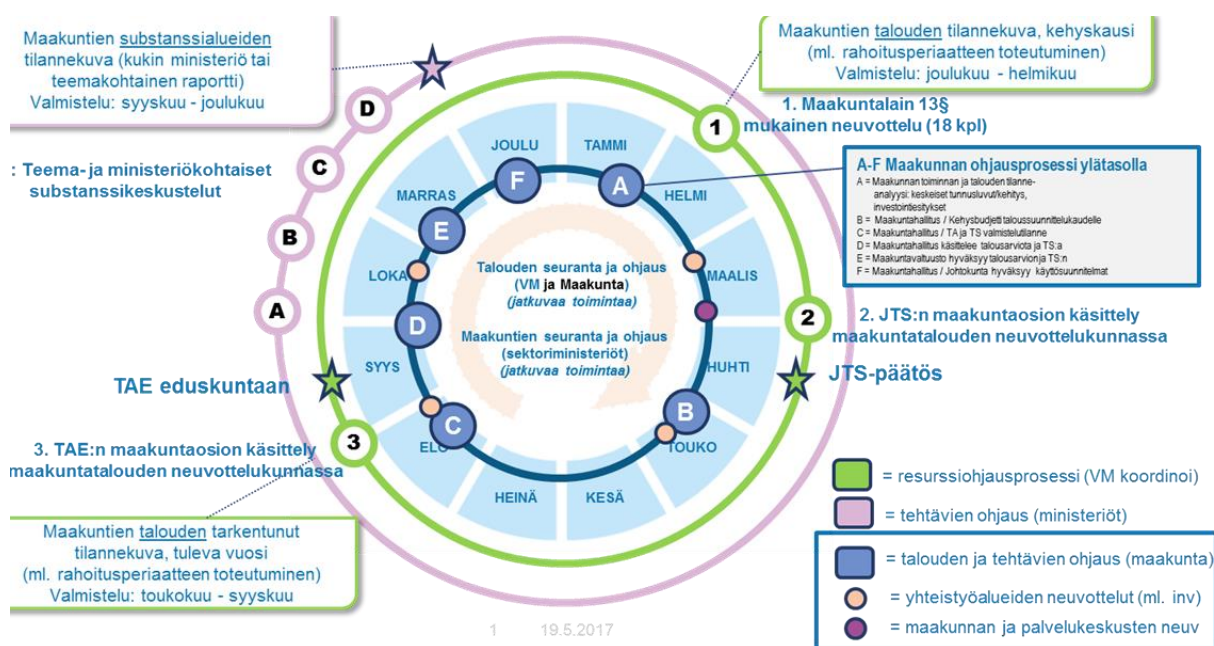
Maakuntien substanssialueiden tilannekuva (kukin ministeriö tai teemakohtainen raportti)
Valmistelu: syyskuu - joulukuu

Maakuntien talouden tilannekuva, kehyskausi (ml. rahoitusperiaatteen toteutuminen)
Valmistelu: joulukuu - helmikuu

1. Maakuntalain 13§ mukainen neuvottelu (18 kpl)

: Teema- ja ministeriökohtaiset substanssikeskustelut

A-F Maakunnan ohjausprosessi ylätasolla
A = Maakunnan toiminnan ja talouden tilanneanalyysi: keskeiset tunnusluvut/kehitys, investointiesitykset
B = Maakuntahallitus / Kehysbudjetti taloussuunnitelukaudelle
C = Maakuntahallitus / TA ja TS valmistelutilanne
D = Maakuntahallitus käsittelee talousarviota ja TS:a
E = Maakuntavaltuusto hyväksyy talousarvion ja TS:n
F = Maakuntahallitus / Johtokunta hyväksyy käyttösuunnitelmat

JOULU TAMMI HELMI MAALIS HUHTI TOUKO KESÄ HEINÄ ELO SYYS LOKA MARRAS

F A B C D E
D C B A
1 2 3

Talouden seuranta ja ohjaus (VM ja Maakunta) (jatkuvaa toimintaa)
Maakuntien seuranta ja ohjaus (sektoriministeriöt) (jatkuvaa toimintaa)

2. JTS:n maakuntaosion käsittely maakuntatalouden neuvottelukunnassa

TAE eduskuntaan

JTS-päätös

3. TAE:n maakuntaosion käsittely maakuntatalouden neuvottelukunnassa

Maakuntien talouden tarkentunut tilannekuva, tuleva vuosi (ml. rahoitusperiaatteen toteutuminen)
Valmistelu: toukokuu - syyskuu

= resurssiohjausprosessi (VM koordinoi)
= tehtävien ohjaus (ministeriöt)
= talouden ja tehtävien ohjaus (maakunta)
= yhteistyöalueiden neuvottelut (ml. inv)
= maakunnan ja palvelukeskusten neuv

1 19.5.2017